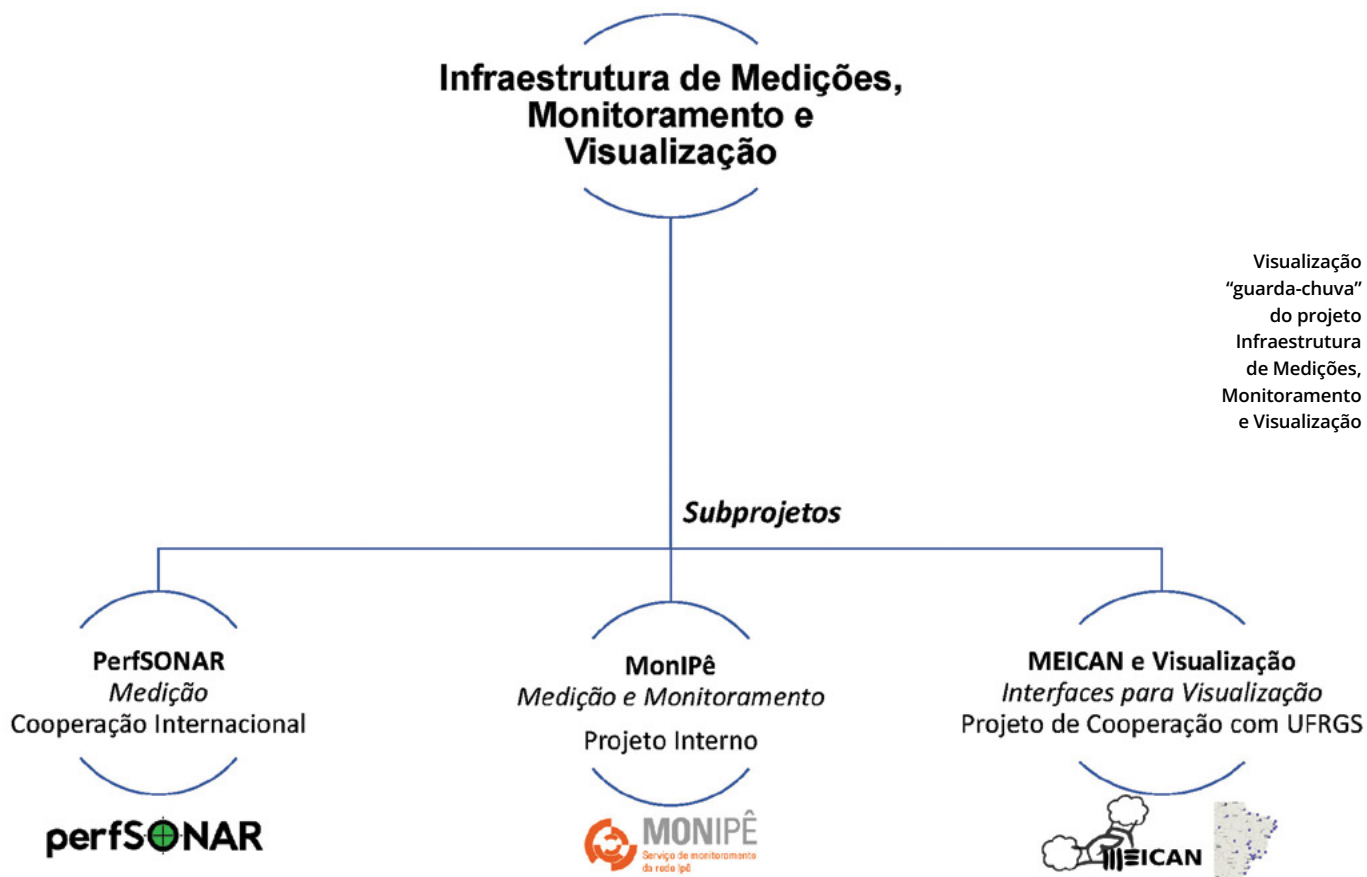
Infraestrutura de Medições, Monitoramento e Visualização

Visualização "guarda-chuva" do projeto Infraestrutura de Medições, Monitoramento e Visualização

*Subprojetos*

PerfSONAR
*Medição*
Cooperação Internacional

perfSONAR

MonIPê
*Medição e Monitoramento*
Projeto Interno

MONIPÊ
Serviço de monitoramento da rede Ipê

MEICAN e Visualização
*Interfaces para Visualização*
Projeto de Cooperação com UFRGS

MEICAN